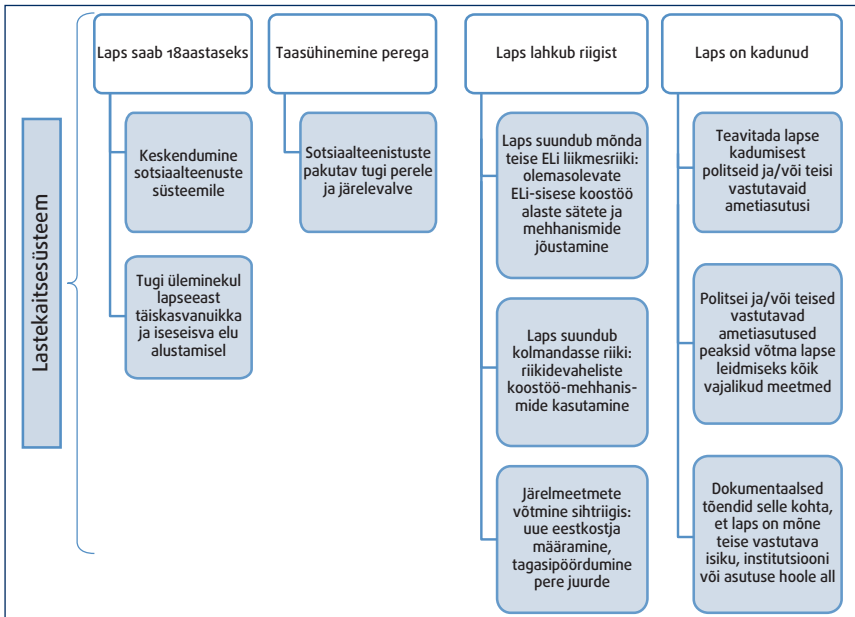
Lastekaitsesüsteem

Laps saab 18aastaseks

Keskendumine sotsiaalteenuste süsteemile

Tugi üleminekul lapseeast täiskasvanuikka ja iseseisva elu alustamisel

Taasühinemine perega

Sotsiaalteenistuste pakutav tugi perele ja järelevalve

Laps lahkub riigist

Laps suundub mõnda teise ELi liikmesriiki: olemasolevate ELi-sisese koostöö alaste sätete ja mehhanismide jõustamine

Laps suundub kolmandasse riiki: riikidevaheliste koostöö-mehhanismide kasutamine

Järelmeetmete võtmine sihtriigis: uue eestkostja määramine, tagasipöördumine pere juurde

Laps on kadunud

Teavitada lapse kadumisest politseid ja/või teisi vastutavaid ametiasutusi

Politsei ja/või teised vastutavad ametiasutused peaksid võtma lapse leidmiseks kõik vajalikud meetmed

Dokumentaalsed tõendid selle kohta, et laps on mõne teise vastutava isiku, institutsiooni või asutuse hoole all